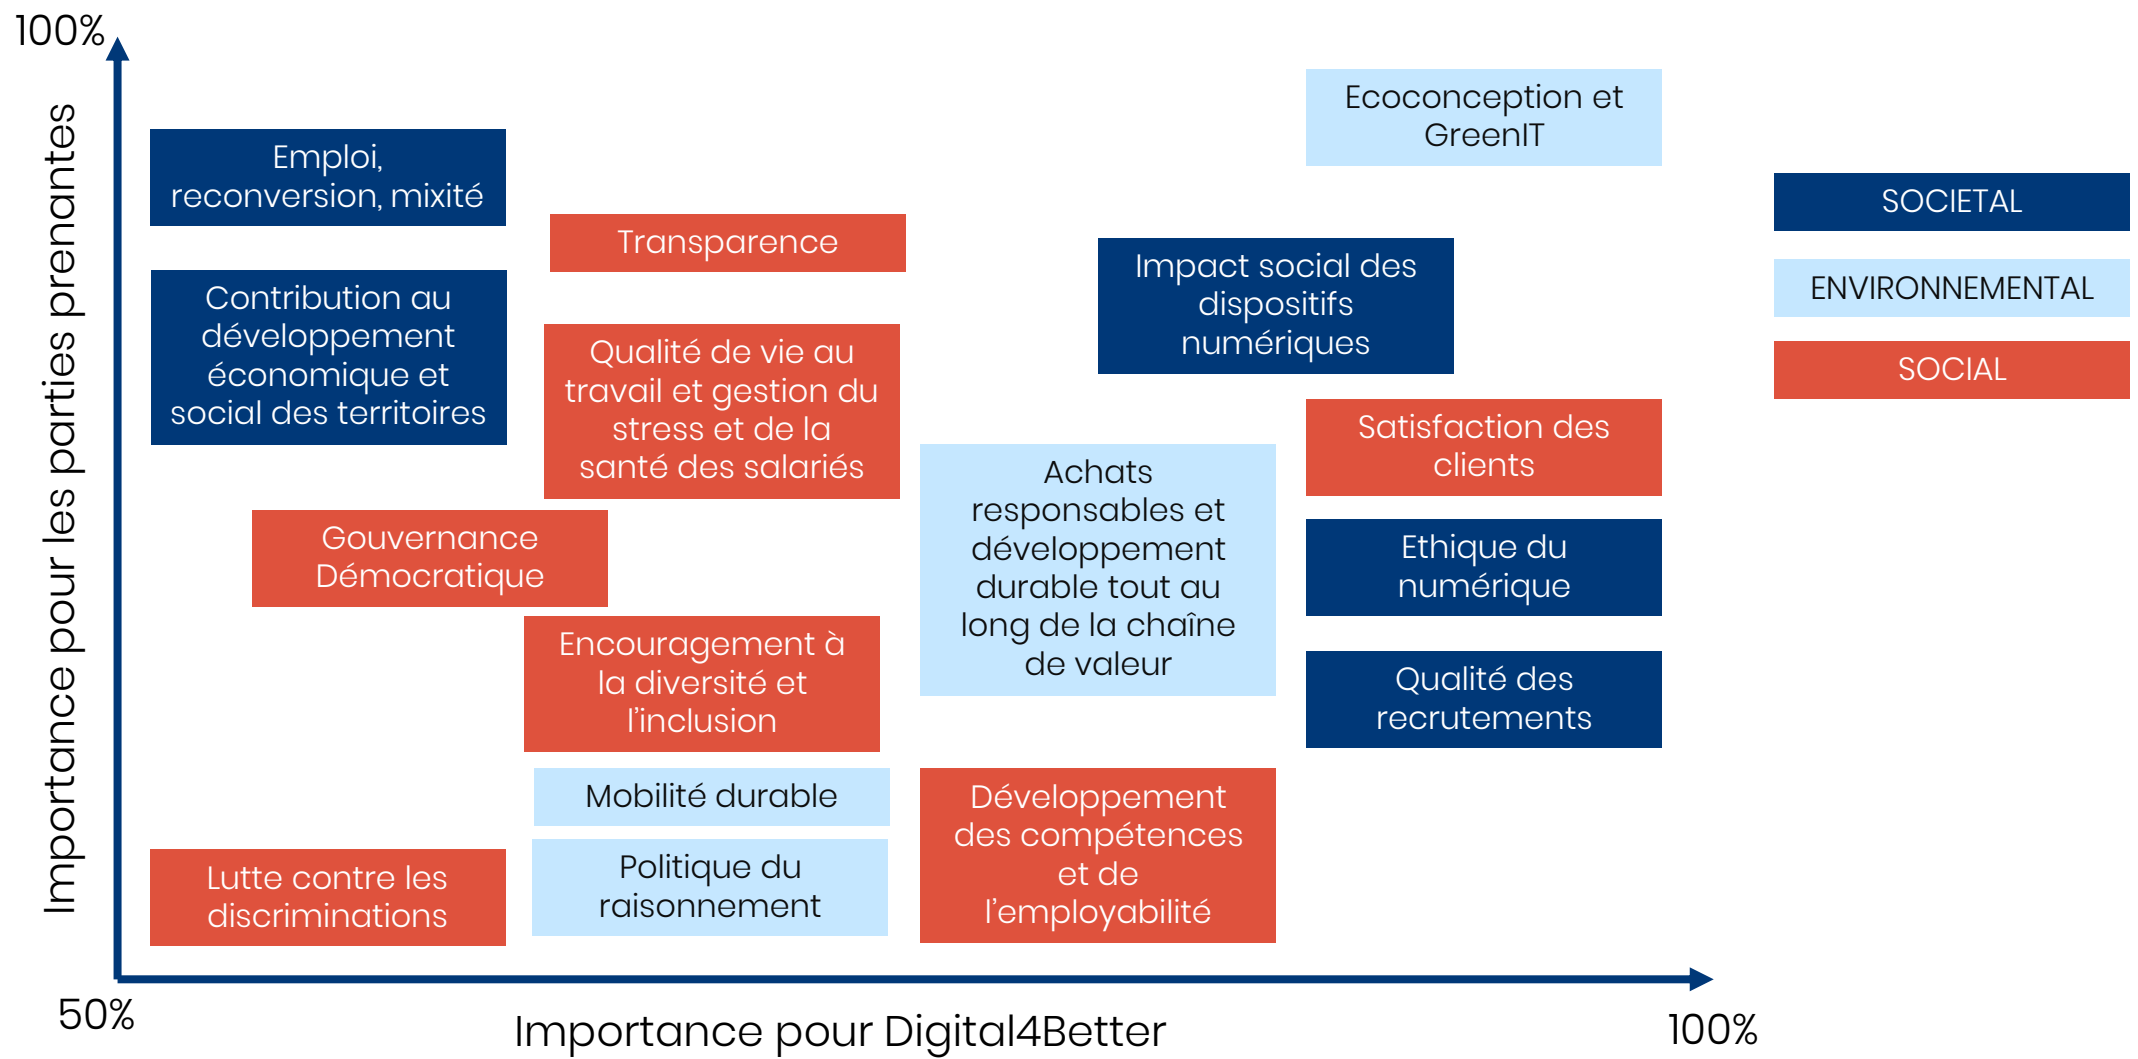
100%

Importance pour les parties prenantes

Emploi, reconversion, mixité

Transparence

Ecoconception et GreenIT

SOCIETAL

ENVIRONNEMENTAL

SOCIAL

Contribution au développement économique et social des territoires

Qualité de vie au travail et gestion du stress et de la santé des salariés

Impact social des dispositifs numériques

Satisfaction des clients

Gouvernance Démocratique

Achats responsables et développement durable tout au long de la chaîne de valeur

Ethique du numérique

Encouragement à la diversité et l'inclusion

Qualité des recrutements

Mobilité durable

Développement des compétences et de l'employabilité

Lutte contre les discriminations

Politique du raisonnement

50%

Importance pour Digital4Better

100%